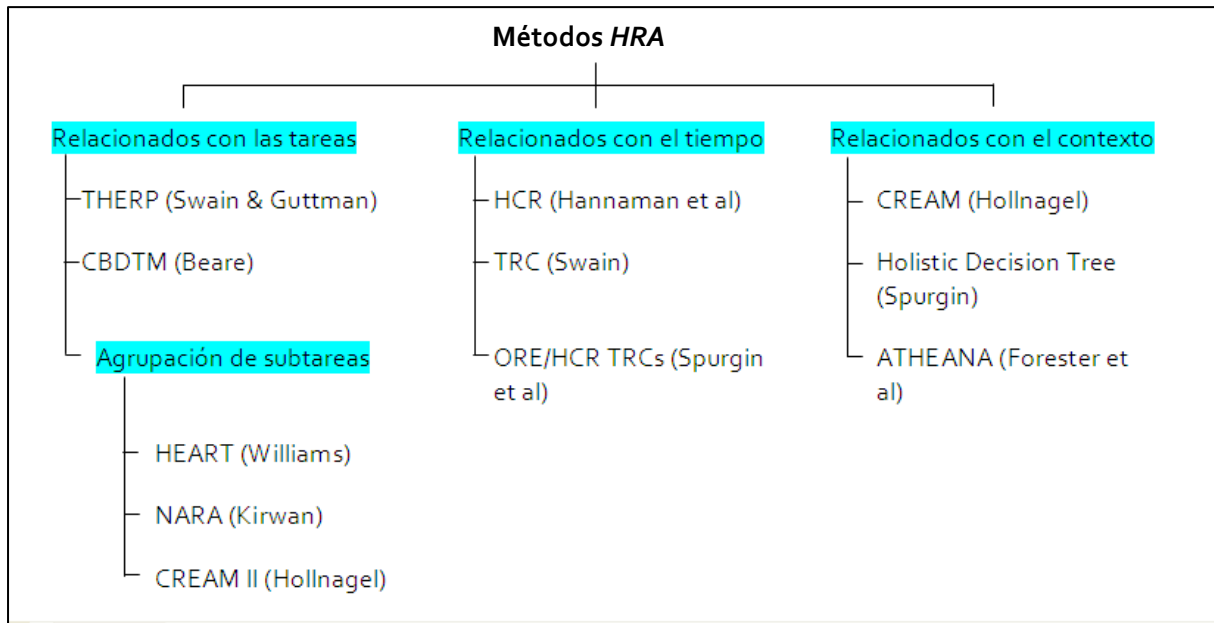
Métodos *HRA*

Relacionados con las tareas

THERP (Swain & Guttman)

CBDTM (Beare)

Agrupación de subtareas

HEART (Williams)

NARA (Kirwan)

CREAM II (Hollnagel)

Relacionados con el tiempo

HCR (Hannaman et al)

TRC (Swain)

ORE/HCR TRCs (Spurgin et al)

Relacionados con el contexto

CREAM (Hollnagel)

Holistic Decision Tree (Spurgin)

ATHEANA (Forester et al)